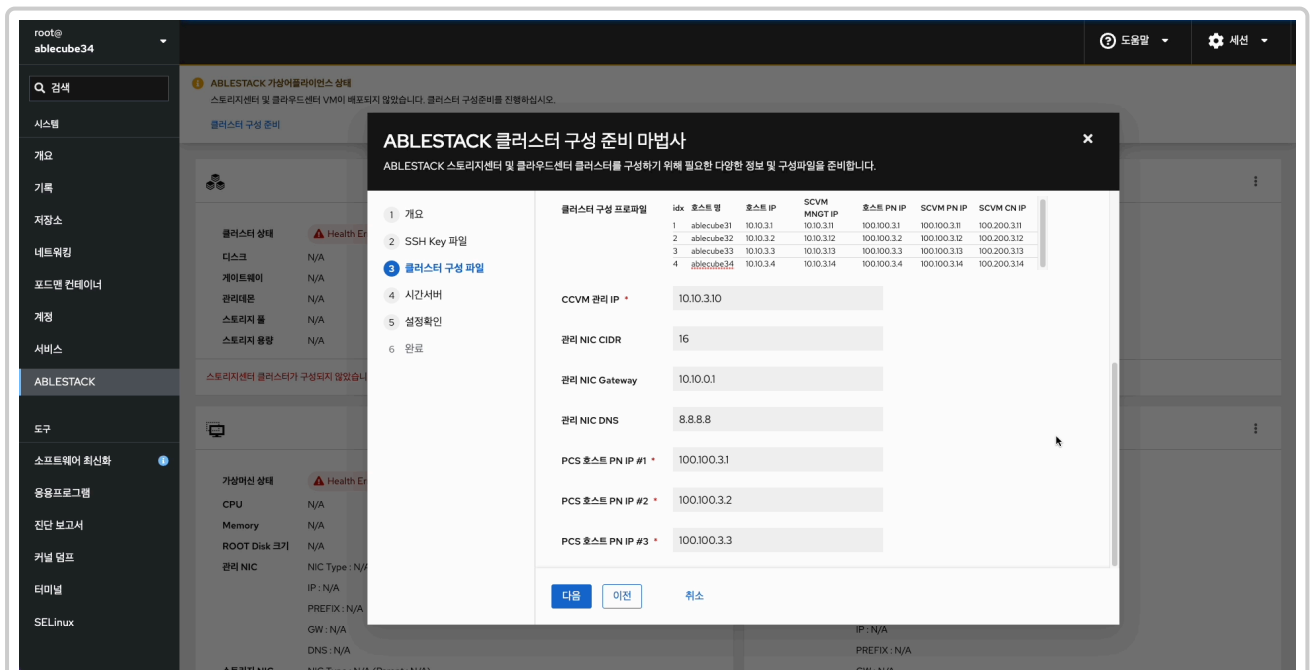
root@
ablecube34

검색
시스템
개요
기록
저장소
네트워킹
포드맨 컨테이너
계정
서비스
ABLESTACK
도구
소프트웨어 최신화
응용프로그램
진단 보고서
커널 덤프
터미널
SELinux

도움말
세션

ABLESTACK 가상어플라이언스 상태
스토리지센터 및 클라우드센터 VM이 배포되지 않았습니다. 클러스터 구성준비를 진행하십시오.
클러스터 구성 준비

클러스터 상태 Health Err
디스크 N/A
게이트웨이 N/A
관리데몬 N/A
스토리지 풀 N/A
스토리지 용량 N/A
스토리지센터 클러스터가 구성되지 않았습니다

가상머신 상태 Health Er
CPU N/A
Memory N/A
ROOT Disk 크기 N/A
관리 NIC NIC Type : N/A
IP : N/A
PREFIX : N/A
GW : N/A
DNS : N/A
IP : N/A
PREFIX : N/A

ABLESTACK 클러스터 구성 준비 마법사
ABLESTACK 스토리지센터 및 클라우드센터 클러스터를 구성하기 위해 필요한 다양한 정보 및 구성파일을 준비합니다.

1 개요
2 SSH Key 파일
3 클러스터 구성 파일
4 시간서버
5 설정확인
6 완료

클러스터 구성 프로파일

| idx | 호스트 명 | 호스트 IP | SCVM MNGT IP | 호스트 PN IP | SCVM PN IP | SCVM CN IP |
|---|---|---|---|---|---|---|
| 1 | ablecube31 | 10.10.3.1 | 10.10.3.11 | 100.100.3.1 | 100.100.3.11 | 100.200.3.11 |
| 2 | ablecube32 | 10.10.3.2 | 10.10.3.12 | 100.100.3.2 | 100.100.3.12 | 100.200.3.12 |
| 3 | ablecube33 | 10.10.3.3 | 10.10.3.13 | 100.100.3.3 | 100.100.3.13 | 100.200.3.13 |
| 4 | ablecube34 | 10.10.3.4 | 10.10.3.14 | 100.100.3.4 | 100.100.3.14 | 100.200.3.14 |

CCVM 관리 IP * 10.10.3.10
관리 NIC CIDR 16
관리 NIC Gateway 10.10.0.1
관리 NIC DNS 8.8.8.8
PCS 호스트 PN IP #1 * 100.100.3.1
PCS 호스트 PN IP #2 * 100.100.3.2
PCS 호스트 PN IP #3 * 100.100.3.3

다음 이전 취소